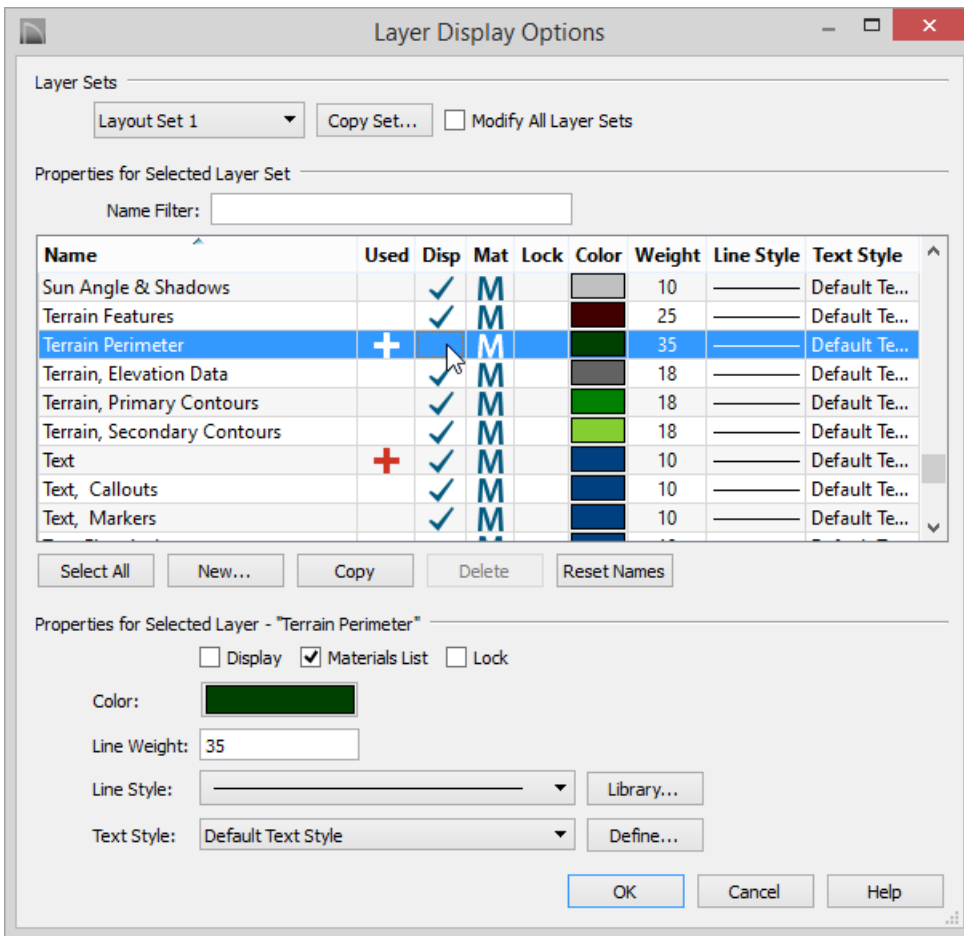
Layer Display Options

Layer Sets

Layout Set 1 Copy Set... Modify All Layer Sets

Properties for Selected Layer Set

Name Filter:

| Name | Used | Disp | Mat | Lock | Color | Weight | Line Style | Text Style |
|---|---|---|---|---|---|---|---|---|
| Sun Angle & Shadows | | ✓ | M | | | 10 | | Default Te... |
| Terrain Features | | ✓ | M | | | 25 | | Default Te... |
| Terrain Perimeter | + | | M | | | 35 | | Default Te... |
| Terrain, Elevation Data | | ✓ | M | | | 18 | | Default Te... |
| Terrain, Primary Contours | | ✓ | M | | | 18 | | Default Te... |
| Terrain, Secondary Contours | | ✓ | M | | | 18 | | Default Te... |
| Text | + | ✓ | M | | | 10 | | Default Te... |
| Text, Callouts | | ✓ | M | | | 10 | | Default Te... |
| Text, Markers | | ✓ | M | | | 10 | | Default Te... |

Select All New... Copy Delete Reset Names

Properties for Selected Layer - "Terrain Perimeter"

Display Materials List Lock

Color:

Line Weight: 35

Line Style: Library...

Text Style: Default Text Style Define...

OK Cancel Help